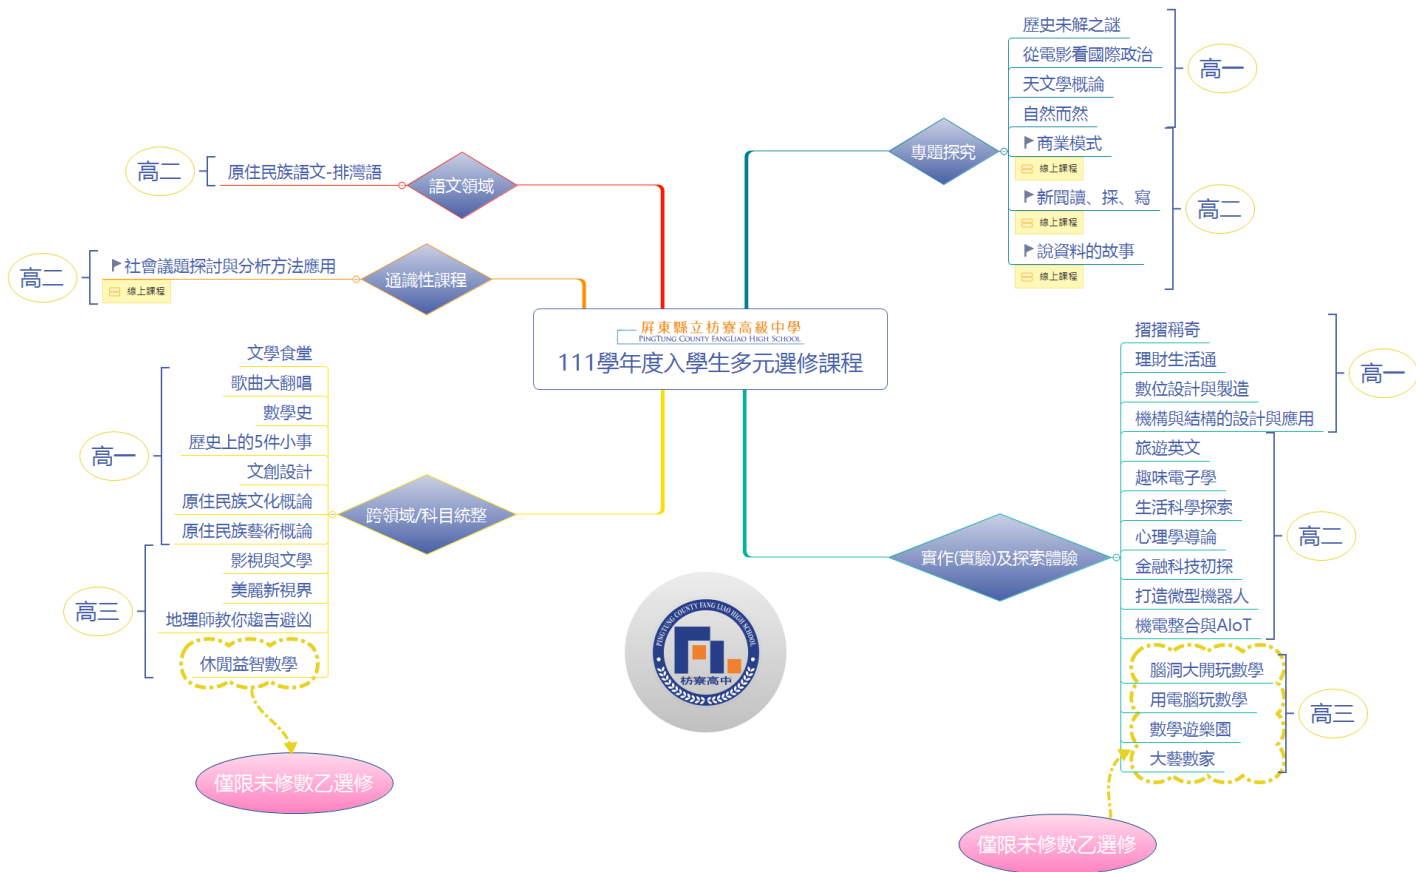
屏東縣立枋寮高級中學
PINGTUNG COUNTY FANGLIAO HIGH SCHOOL
111學年度入學生多元選修課程

語文領域
高二
原住民族語文-排灣語

通識性課程
高二
社會議題探討與分析方法應用
線上課程

跨領域/科目統整
高一
文學食堂
歌曲大翻唱
數學史
歷史上的5件小事
文創設計
原住民族文化概論
原住民族藝術概論
高三
影視與文學
美麗新視界
地理師教你趨吉避凶
休閒益智數學
僅限未修數乙選修

專題探究
高一
歷史未解之謎
從電影看國際政治
天文學概論
自然而然
高二
商業模式
線上課程
新聞讀、採、寫
線上課程
說資料的故事
線上課程

實作(實驗)及探索體驗
高一
摺摺稱奇
理財生活通
數位設計與製造
機構與結構的設計與應用
高二
旅遊英文
趣味電子學
生活科學探索
心理學導論
金融科技初探
打造微型機器人
機電整合與AIoT
高三
腦洞大開玩數學
用電腦玩數學
數學遊樂園
大藝數家
僅限未修數乙選修

PINGTUNG COUNTY FANG LIAO HIGH SCHOOL
枋寮高中